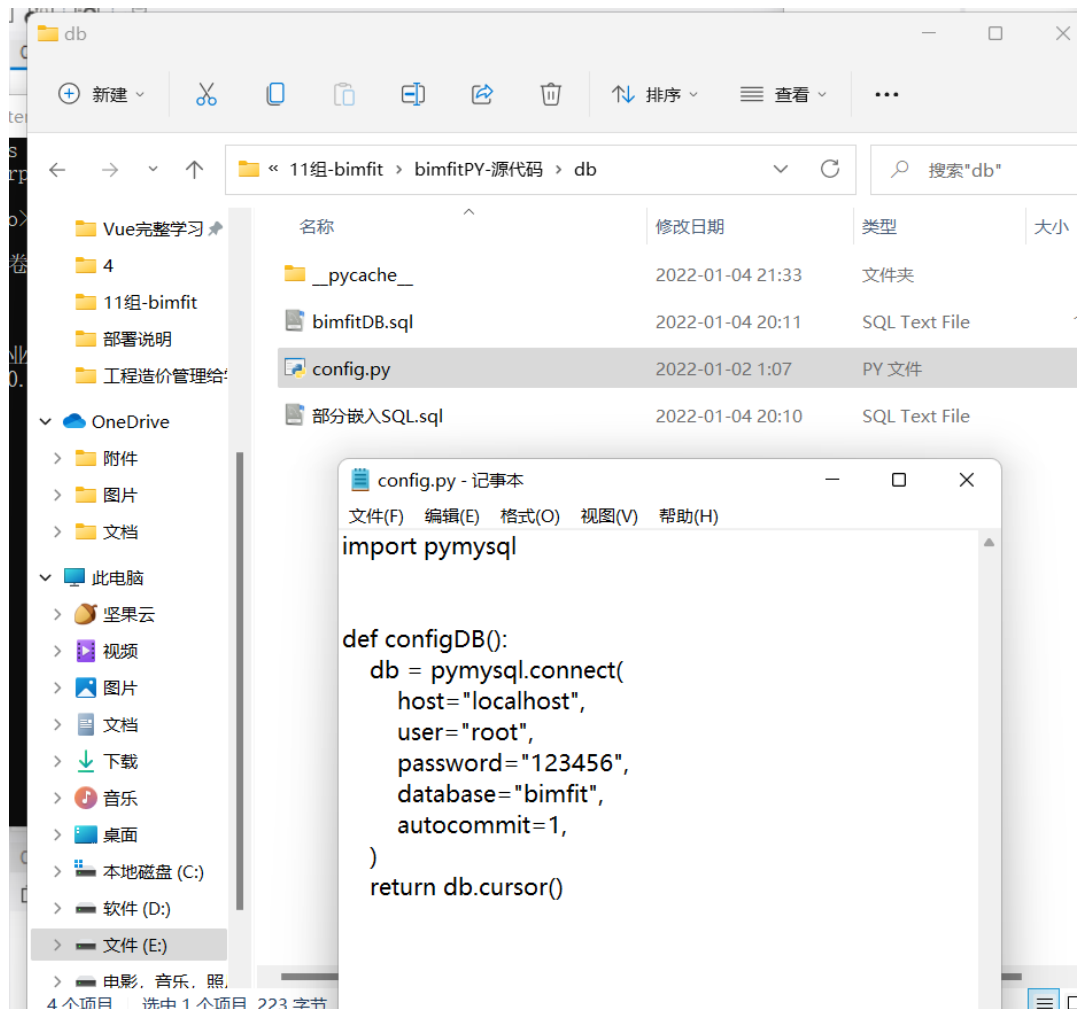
db

新建 排序 查看 ...

« 11组-bimfit › bimfitPY-源代码 › db

搜索"db"

Vue完整学习
4
11组-bimfit
部署说明
工程造价管理给
OneDrive
附件
图片
文档
此电脑
坚果云
视频
图片
文档
下载
音乐
桌面
本地磁盘 (C:)
软件 (D:)
文件 (E:)
电影，音乐，照

| 名称 | 修改日期 | 类型 | 大小 |
|---|---|---|---|
| __pycache__ | 2022-01-04 21:33 | 文件夹 | |
| bimfitDB.sql | 2022-01-04 20:11 | SQL Text File | |
| config.py | 2022-01-02 1:07 | PY 文件 | |
| 部分嵌入SQL.sql | 2022-01-04 20:10 | SQL Text File | |

config.py - 记事本

文件(F) 编辑(E) 格式(O) 视图(V) 帮助(H)

import pymysql


def configDB():
    db = pymysql.connect(
        host="localhost",
        user="root",
        password="123456",
        database="bimfit",
        autocommit=1,
    )
    return db.cursor()

4 个项目 选中 1 个项目 223 字节